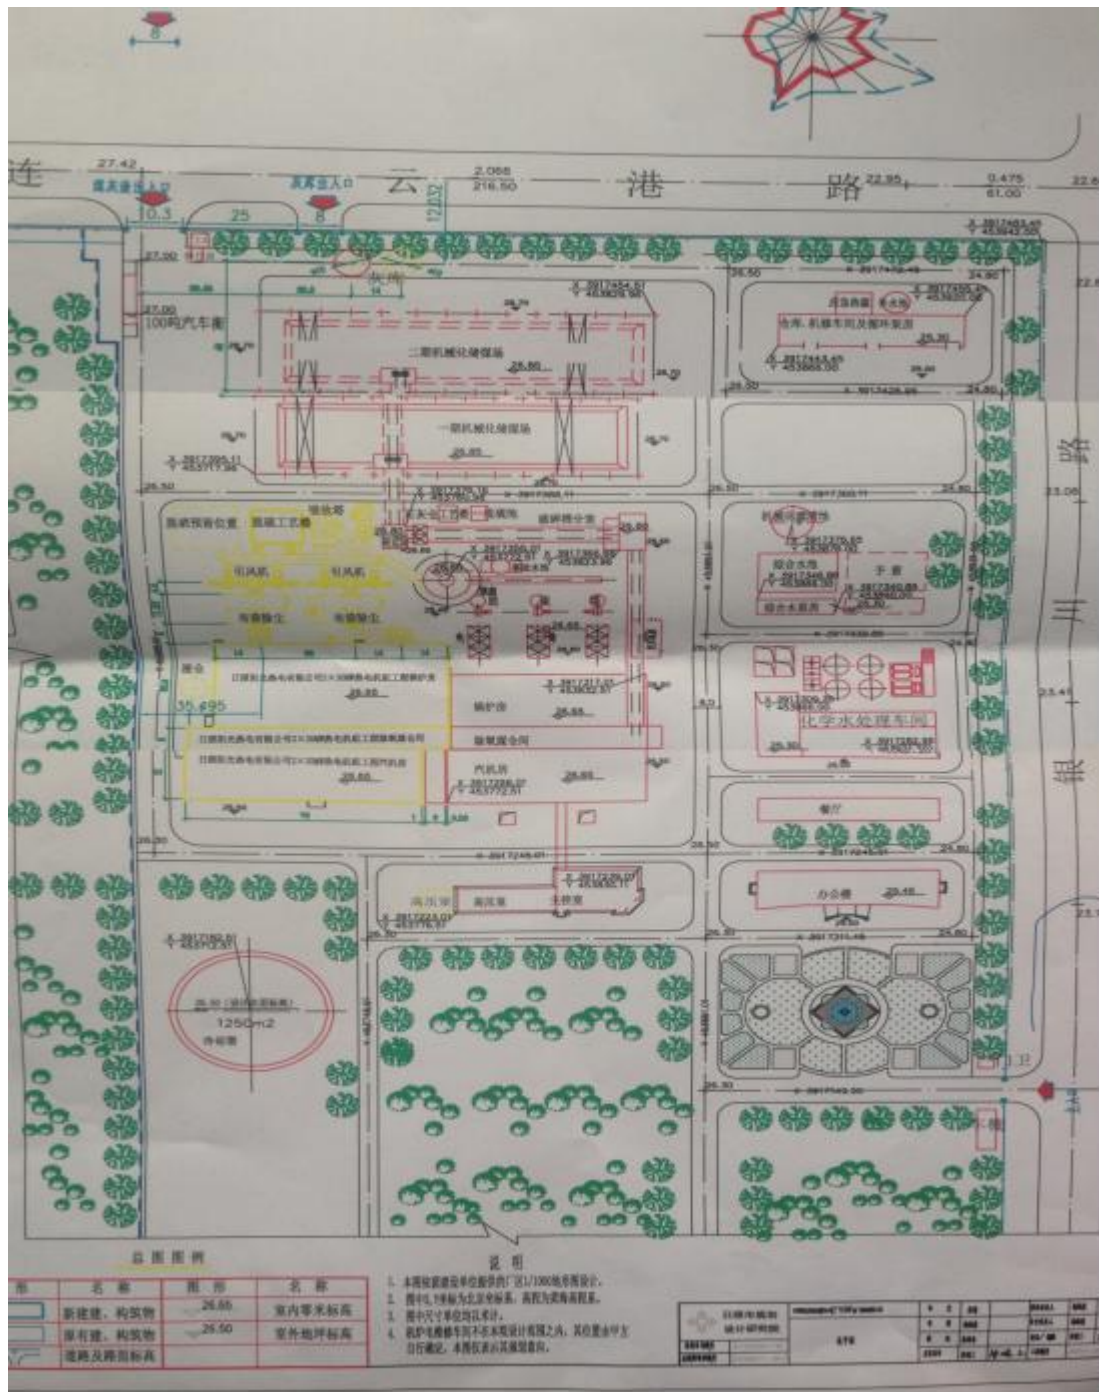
8

连 云 港 路

27.42
2.068
216.50
22.95
0.475
61.00
22.6

煤炭进出入口
灰库出入口

10.3
25
8
12

27.00
27.00
100吨汽车衡

二期机械化储煤场
26.60

一期机械化储煤场
26.65

仓库、机修车间及检修间
26.30

26.50
24.80
26.50
24.80

脱硫预留位置
脱硫工艺楼
烟囱
引风机
引风机
布袋除尘
布袋除尘

碎煤机室

机械通风冷却塔

综合水池
综合水泵房
手套
26.30

集控楼
锅炉房
26.65
除氧煤仓间
汽机房
26.65

日照东来热电有限公司2×30MW热电机组工程锅炉房
26.60
日照东来热电有限公司2×30MW热电机组工程除氧煤仓间
日照东来热电有限公司2×30MW热电机组工程汽机房
26.60

35.495

化学水处理车间
26.30

餐厅

办公楼
26.45

主控室
高压室

1250m2
26.50

26.30
26.30
24.80

三
路

23.06
23.41
23.1

门卫

总图图例

| 图形 | 名称 | 图形 | 名称 |
|---|---|---|---|
| | 新建建、构筑物 | 26.65 | 室内零米标高 |
| | 原有建、构筑物 | 26.50 | 室外地坪标高 |
| | 道路及路面标高 | | |

说明
1. 本图依据建设单位提供的厂区1/1000地形图设计。
2. 图中X、Y坐标为北京坐标系，高程为黄海高程系。
3. 图中尺寸单位均以米计。
4. 机炉电楼梯车间不在本院设计范围之内，其位置由甲方自行确定，本图仅表示其接驳要求。

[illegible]